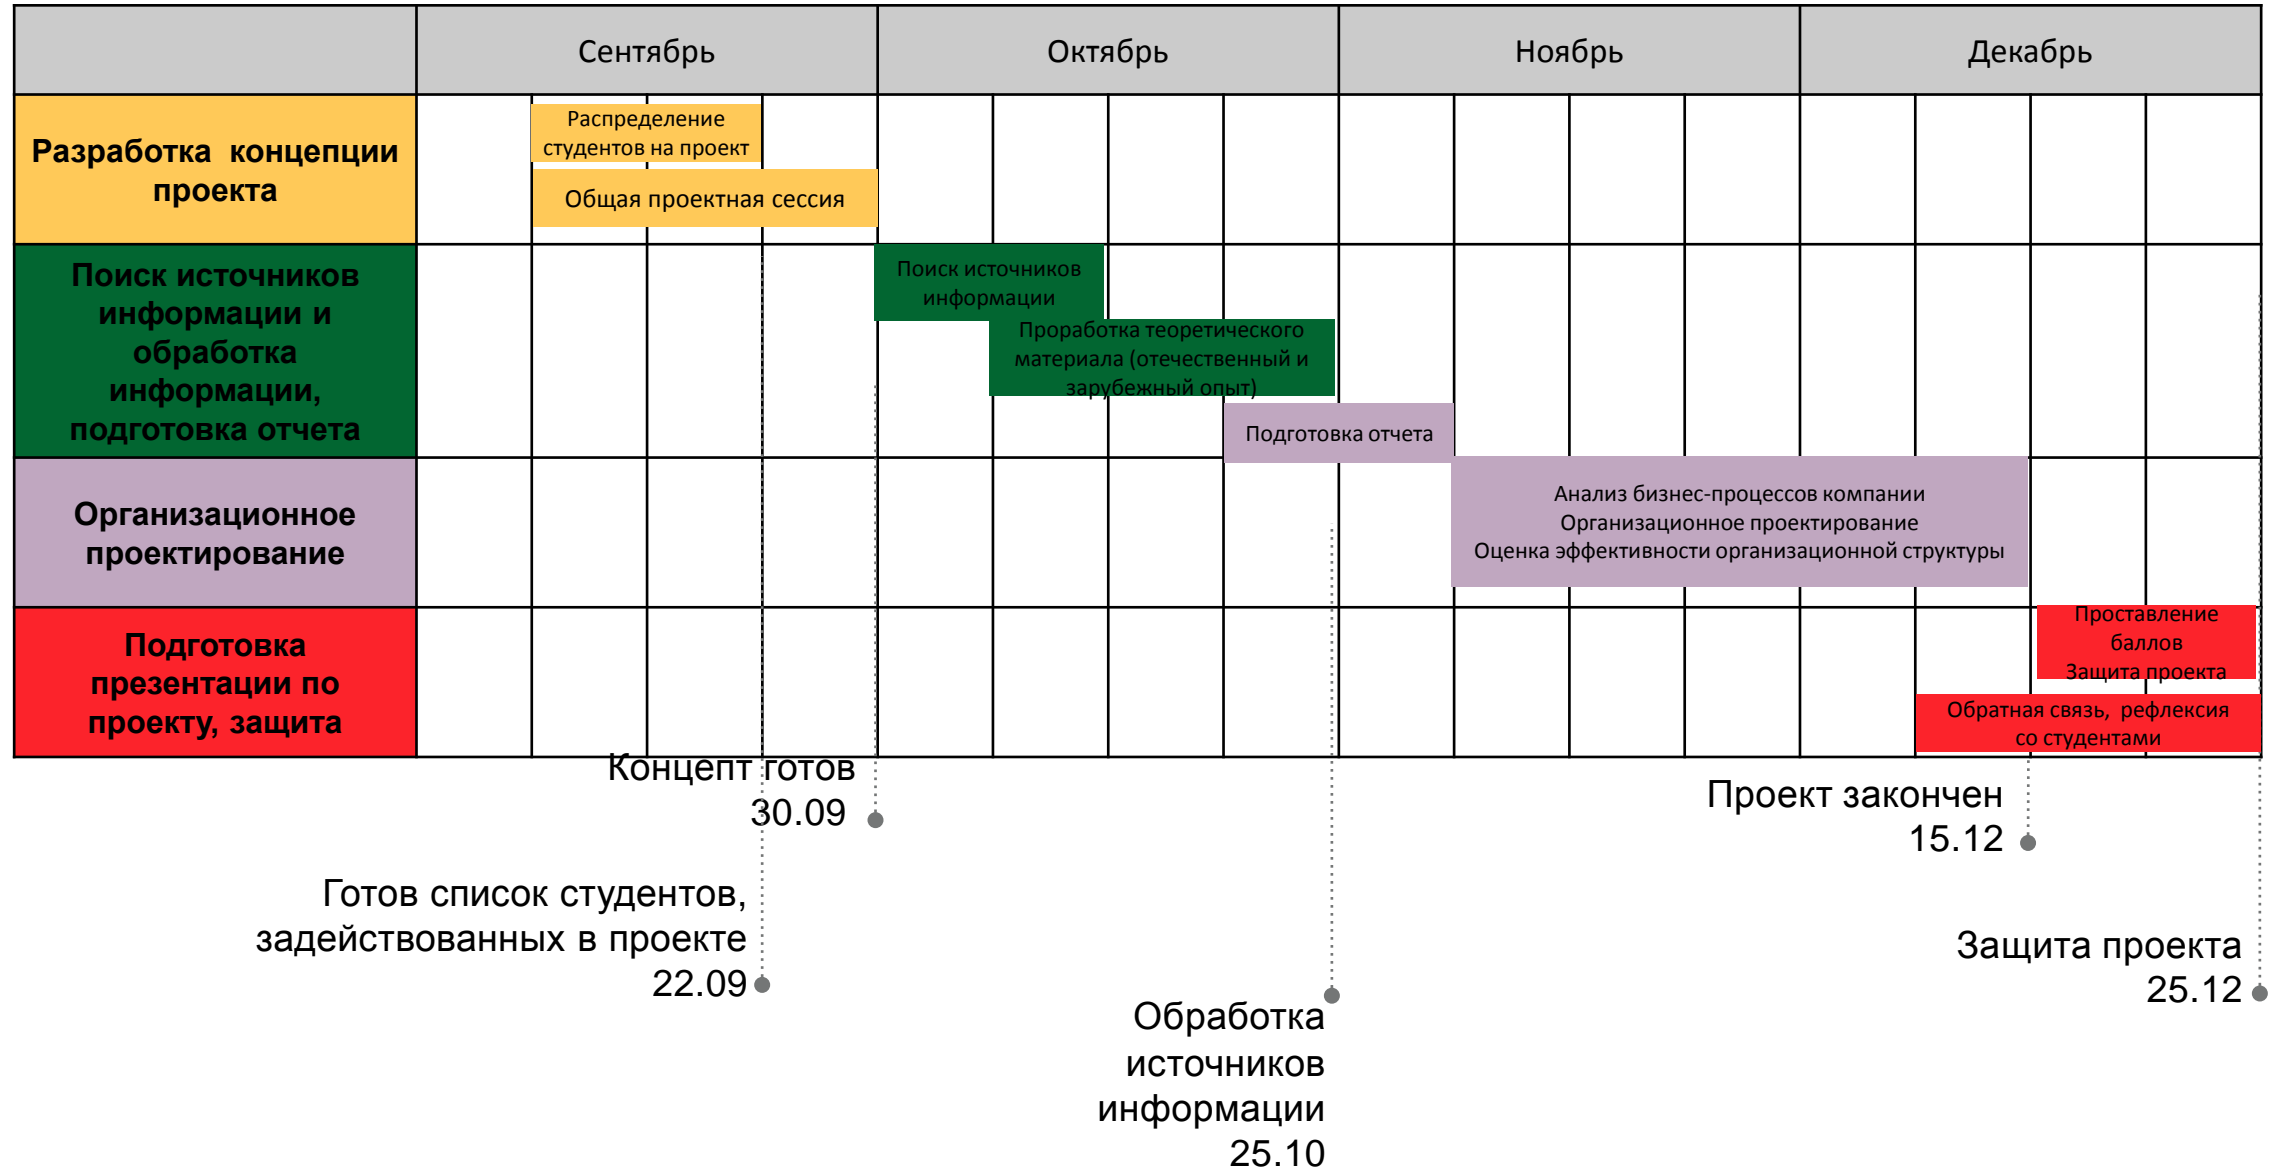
| | Сентябрь | Октябрь | Ноябрь | Декабрь |
|---|---|---|---|---|
| Разработка концепции проекта | Распределение студентов на проект; Общая проектная сессия | | | |
| Поиск источников информации и обработка информации, подготовка отчета | | Поиск источников информации; Проработка теоретического материала (отечественный и зарубежный опыт); Подготовка отчета | | |
| Организационное проектирование | | | Анализ бизнес-процессов компании Организационное проектирование Оценка эффективности организационной структуры | |
| Подготовка презентации по проекту, защита | | | | Проставление баллов Защита проекта; Обратная связь, рефлексия со студентами |

Концепт готов 30.09

Готов список студентов, задействованных в проекте 22.09

Обработка источников информации 25.10

Проект закончен 15.12

Защита проекта 25.12